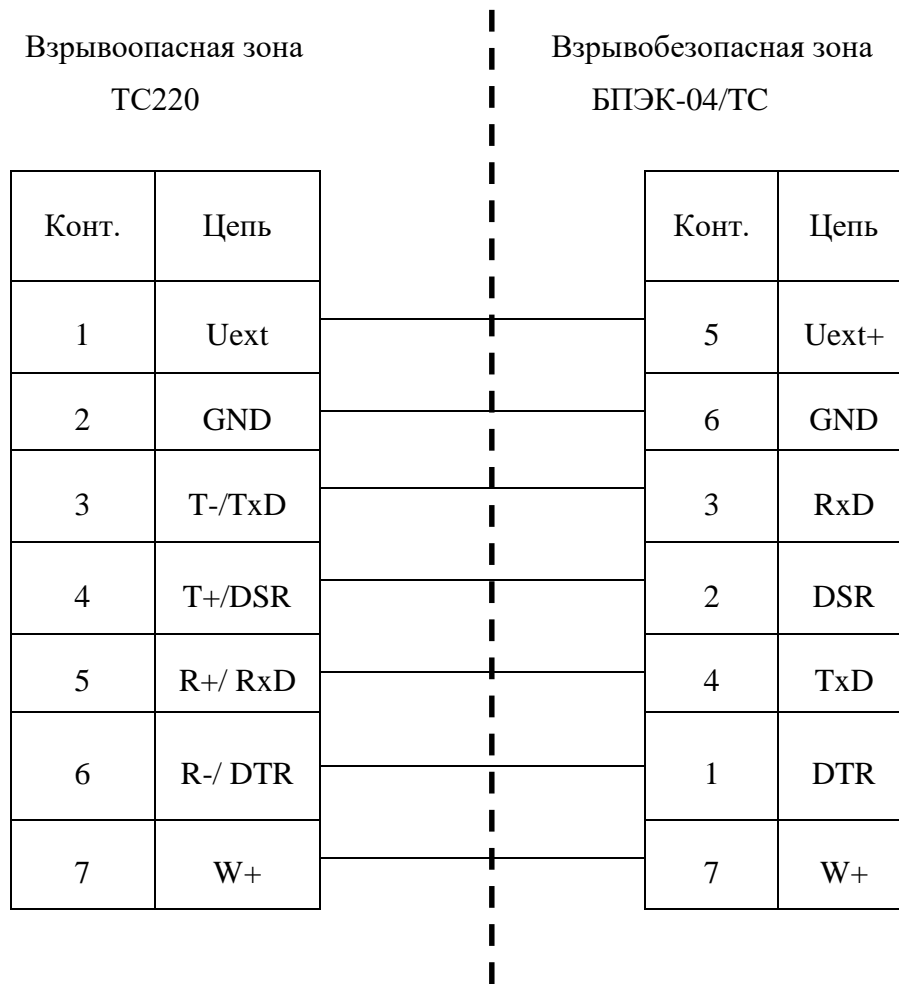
Взрывоопасная зона
ТС220

Взрывобезопасная зона
БПЭК-04/ТС

| Конт. | Цепь |
|---|---|
| 1 | Uext |
| 2 | GND |
| 3 | T-/TxD |
| 4 | T+/DSR |
| 5 | R+/ RxD |
| 6 | R-/ DTR |
| 7 | W+ |

| Конт. | Цепь |
|---|---|
| 5 | Uext+ |
| 6 | GND |
| 3 | RxD |
| 2 | DSR |
| 4 | TxD |
| 1 | DTR |
| 7 | W+ |